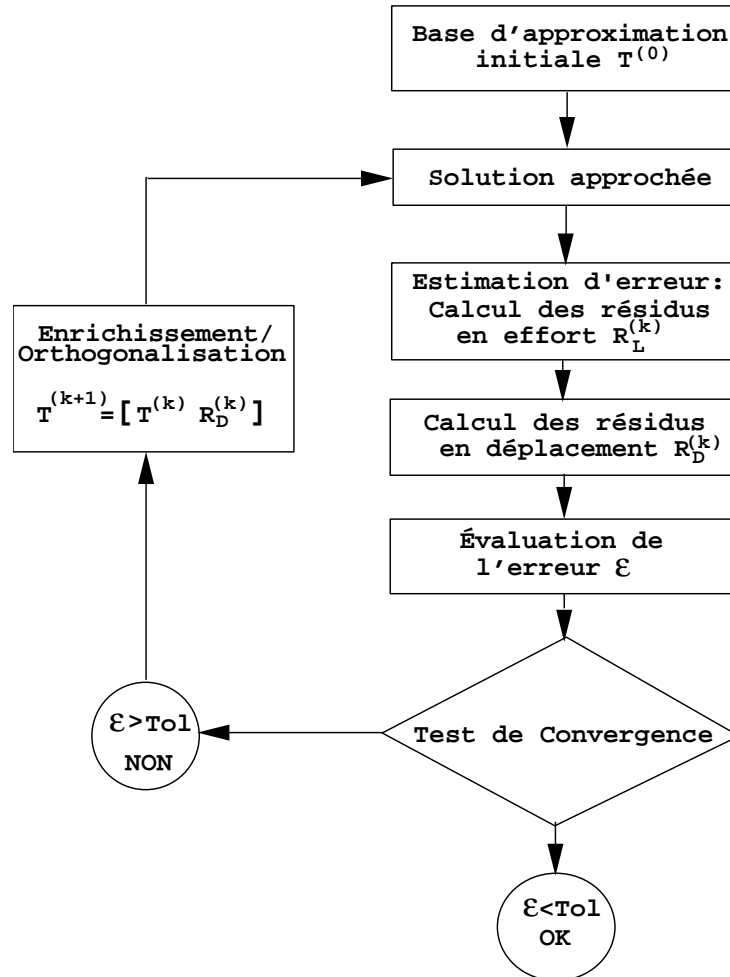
Base d'approximation initiale $T^{(0)}$

Solution approchée

Estimation d'erreur: Calcul des résidus en effort $R_L^{(k)}$

Calcul des résidus en déplacement $R_D^{(k)}$

Évaluation de l'erreur $\varepsilon$

Test de Convergence

$\varepsilon$<Tol OK

$\varepsilon$>Tol NON

Enrichissement/ Orthogonalisation

$T^{(k+1)}=[T^{(k)}\ R_D^{(k)}]$